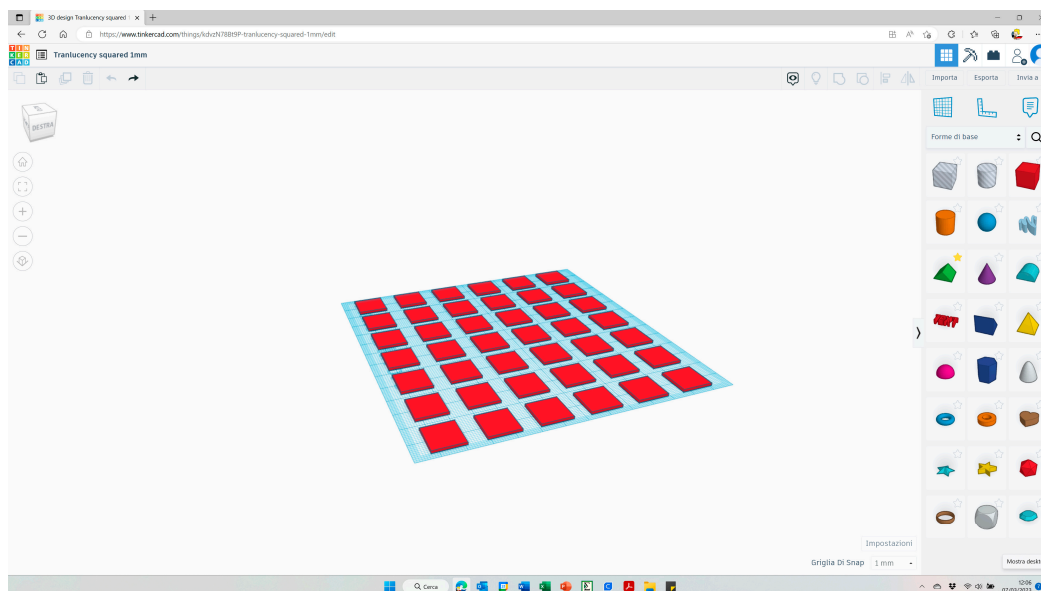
3D design Tranlucency squared
https://www.tinkercad.com/things/kdvzN788t9P-tranlucency-squared-1mm/edit

TIN KER CAD
Tranlucency squared 1mm

Importa
Esporta
Invia a

DESTRA

Forme di base

Impostazioni

Griglia Di Snap 1 mm

Mostra deskt

Cerca

12:06
07/03/2023